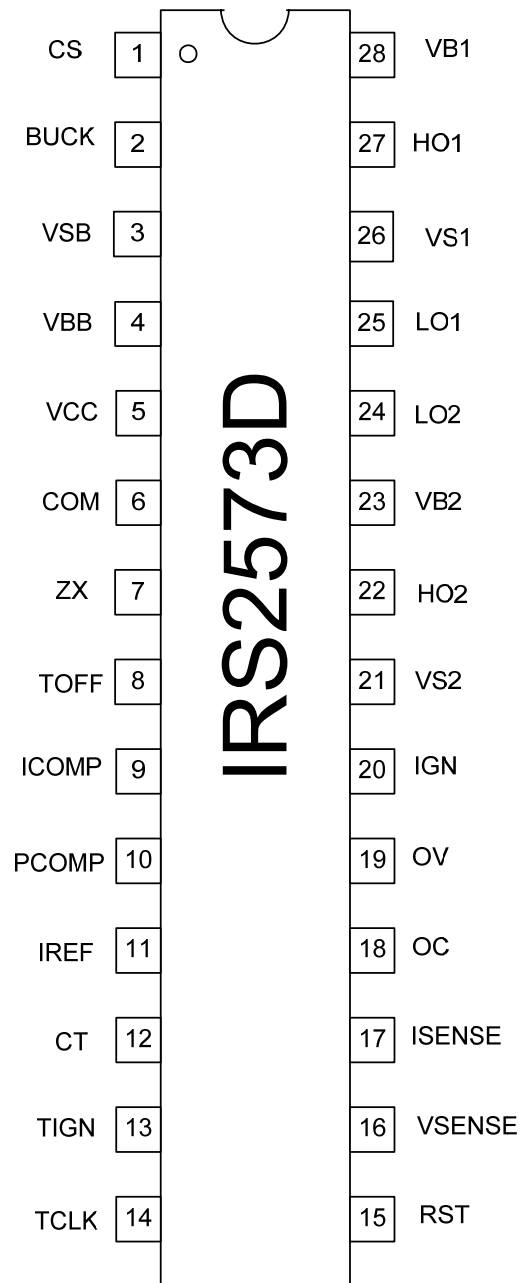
CS 1
BUCK 2
VSB 3
VBB 4
VCC 5
COM 6
ZX 7
TOFF 8
ICOMP 9
PCOMP 10
IREF 11
CT 12
TIGN 13
TCLK 14

IRS2573D

28 VB1
27 HO1
26 VS1
25 LO1
24 LO2
23 VB2
22 HO2
21 VS2
20 IGN
19 OV
18 OC
17 ISENSE
16 VSENSE
15 RST